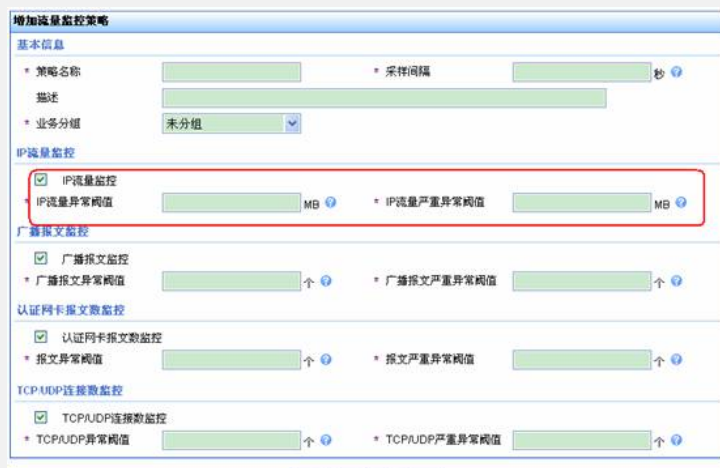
增加流量监控策略

基本信息

* 策略名称

* 采样间隔 秒

描述

* 业务分组 未分组

IP流量监控

IP流量监控

* IP流量异常阈值 MB

* IP流量严重异常阈值 MB

广播报文监控

广播报文监控

* 广播报文异常阈值 个

* 广播报文严重异常阈值 个

认证网卡报文数监控

认证网卡报文数监控

* 报文异常阈值 个

* 报文严重异常阈值 个

TCP/UDP连接数监控

TCP/UDP连接数监控

* TCP/UDP异常阈值 个

* TCP/UDP严重异常阈值 个